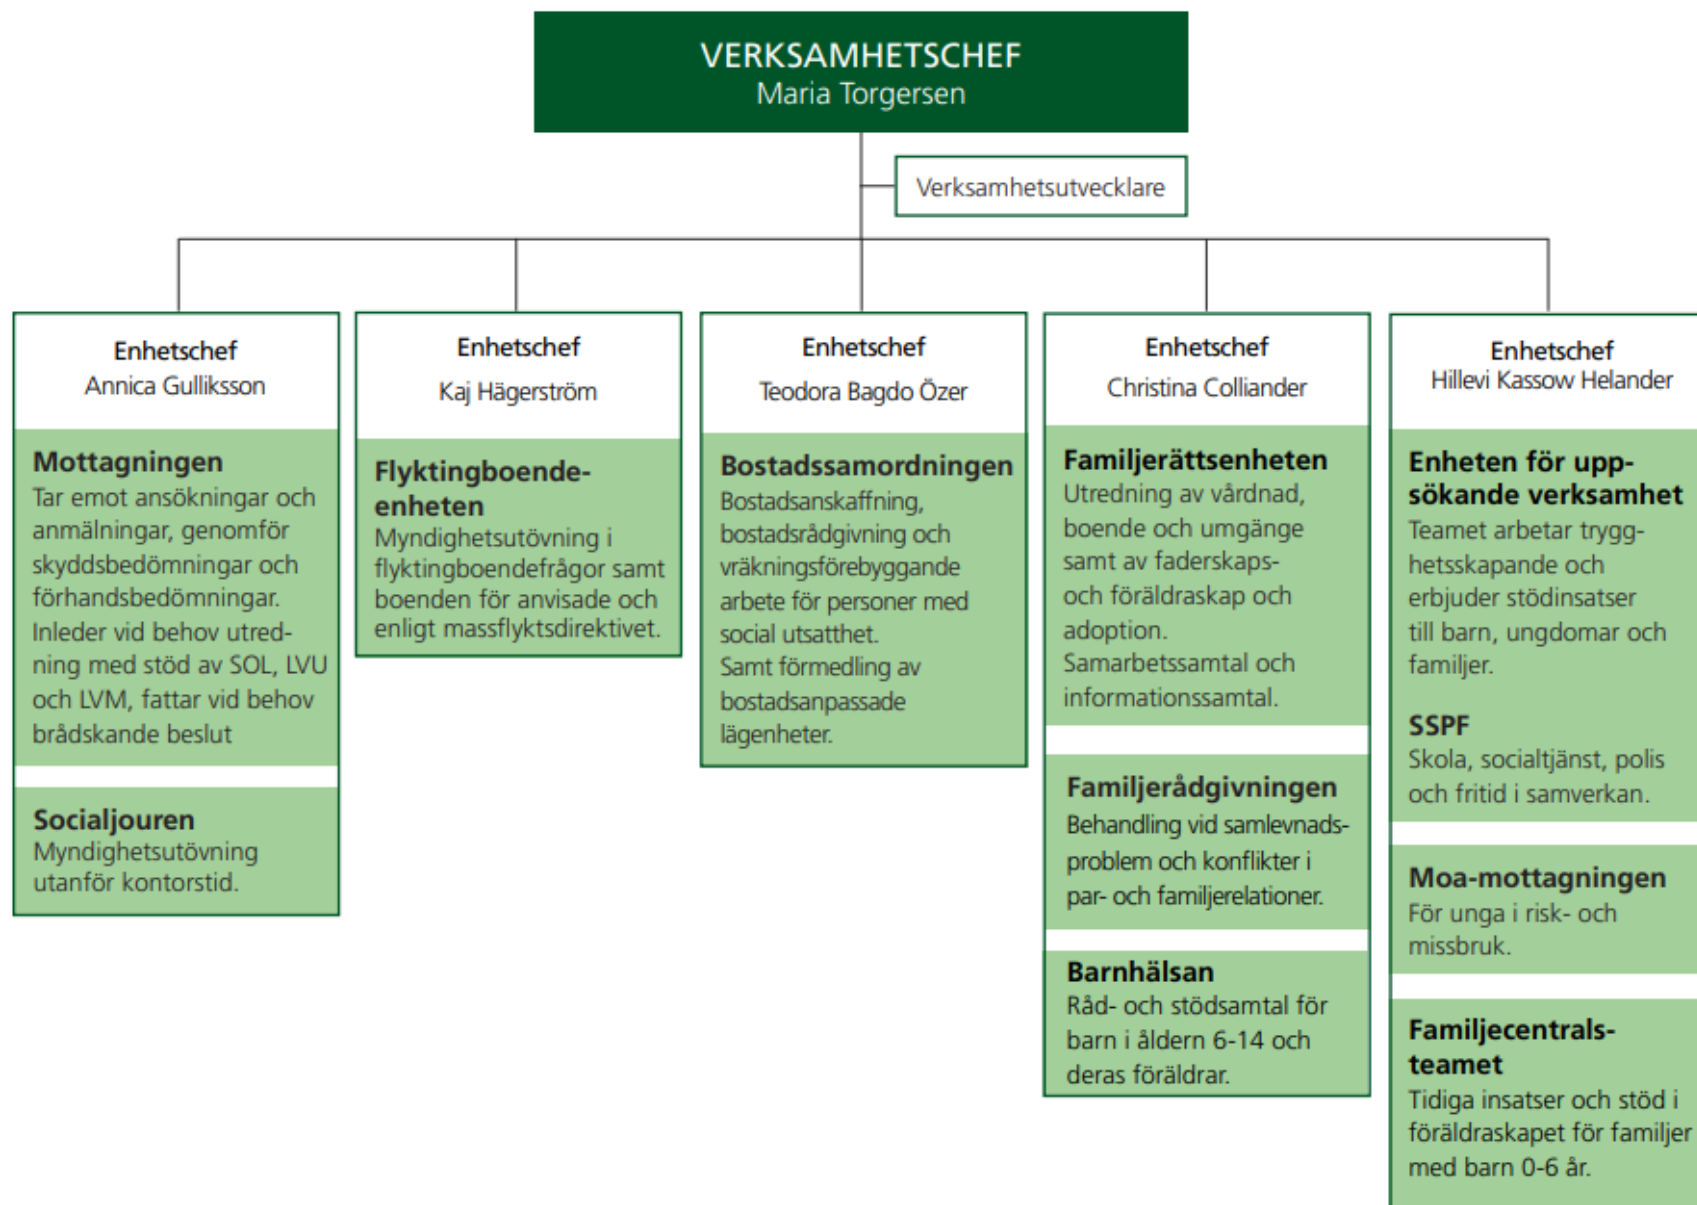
VERKSAMHETSCHEF
Maria Torgersen

Verksamhetsutvecklare

Enhetschef
Annica Gulliksson

Mottagningen
Tar emot ansökningar och anmälningar, genomför skyddsbedömningar och förhandsbedömningar. Inleder vid behov utredning med stöd av SOL, LVU och LVM, fattar vid behov brådskande beslut

Socialjouren
Myndighetsutövning utanför kontorstid.

Enhetschef
Kaj Hägerström

Flyktingboendeenheten
Myndighetsutövning i flyktingboendefrågor samt boenden för anvisade och enligt massflyktsdirektivet.

Enhetschef
Teodora Bagdo Özer

Bostadssamordningen
Bostadsanskaffning, bostadsrådgivning och vräkningsförebyggande arbete för personer med social utsatthet. Samt förmedling av bostadsanpassade lägenheter.

Enhetschef
Christina Colliander

Familjerättsenheten
Utredning av vårdnad, boende och umgänge samt av faderskaps- och föräldraskap och adoption. Samarbetssamtal och informationssamtal.

Familjerådgivningen
Behandling vid samlevnadsproblem och konflikter i par- och familjerelationer.

Barnhälsan
Råd- och stödsamtal för barn i åldern 6-14 och deras föräldrar.

Enhetschef
Hillevi Kassow Helander

Enheten för uppsökande verksamhet
Teamet arbetar trygghetsskapande och erbjuder stödinsatser till barn, ungdomar och familjer.

SSPF
Skola, socialtjänst, polis och fritid i samverkan.

Moa-mottagningen
För unga i risk- och missbruk.

Familjecentralsteamet
Tidiga insatser och stöd i föräldraskapet för familjer med barn 0-6 år.